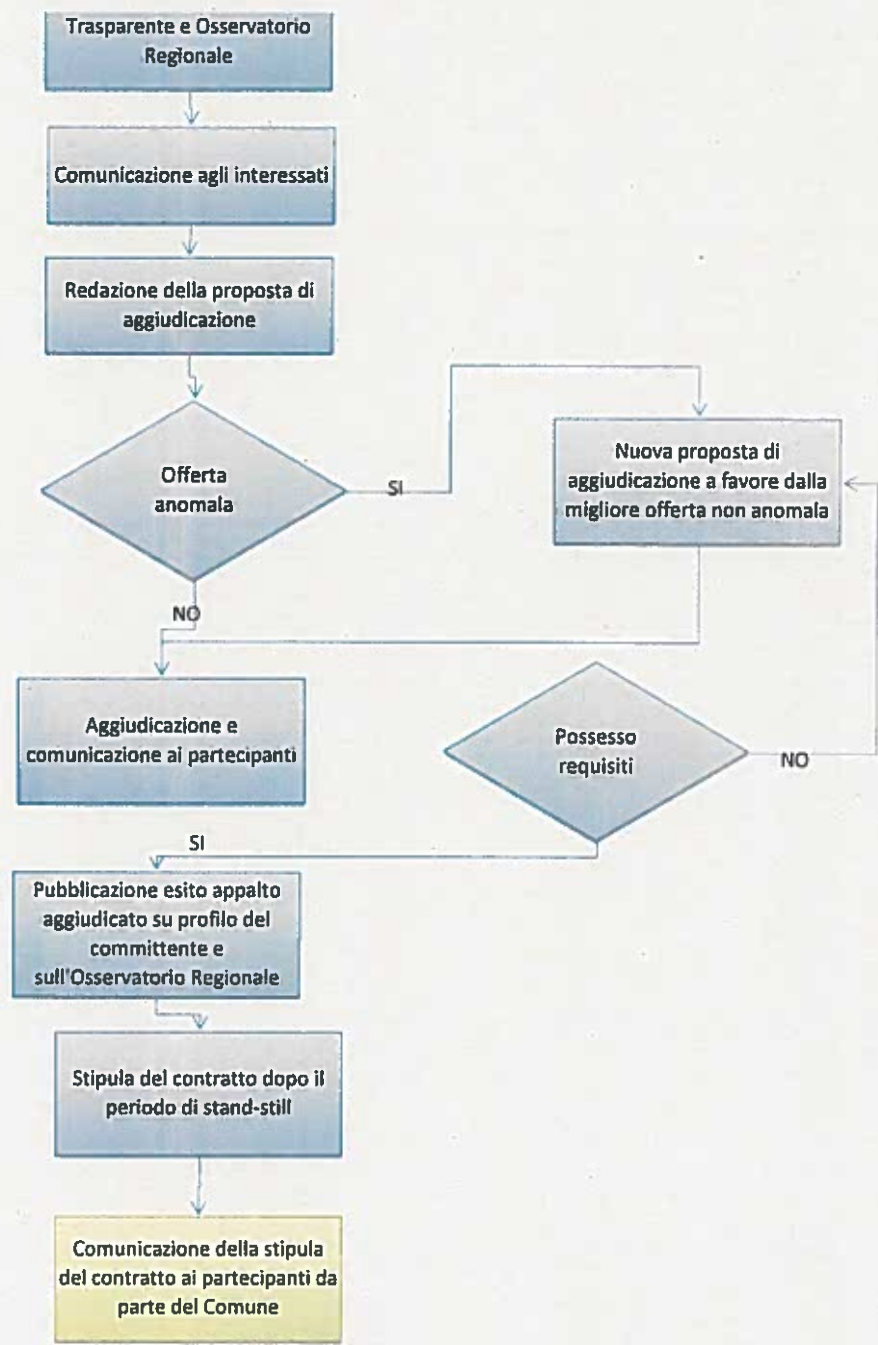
Trasparente e Osservatorio Regionale

Comunicazione agli interessati

Redazione della proposta di aggiudicazione

Offerta anomala

SI

Nuova proposta di aggiudicazione a favore dalla migliore offerta non anomala

NO

Aggiudicazione e comunicazione ai partecipanti

Possesso requisiti

NO

SI

Pubblicazione esito appalto aggiudicato su profilo del committente e sull'Osservatorio Regionale

Stipula del contratto dopo il periodo di stand-still

Comunicazione della stipula del contratto ai partecipanti da parte del Comune